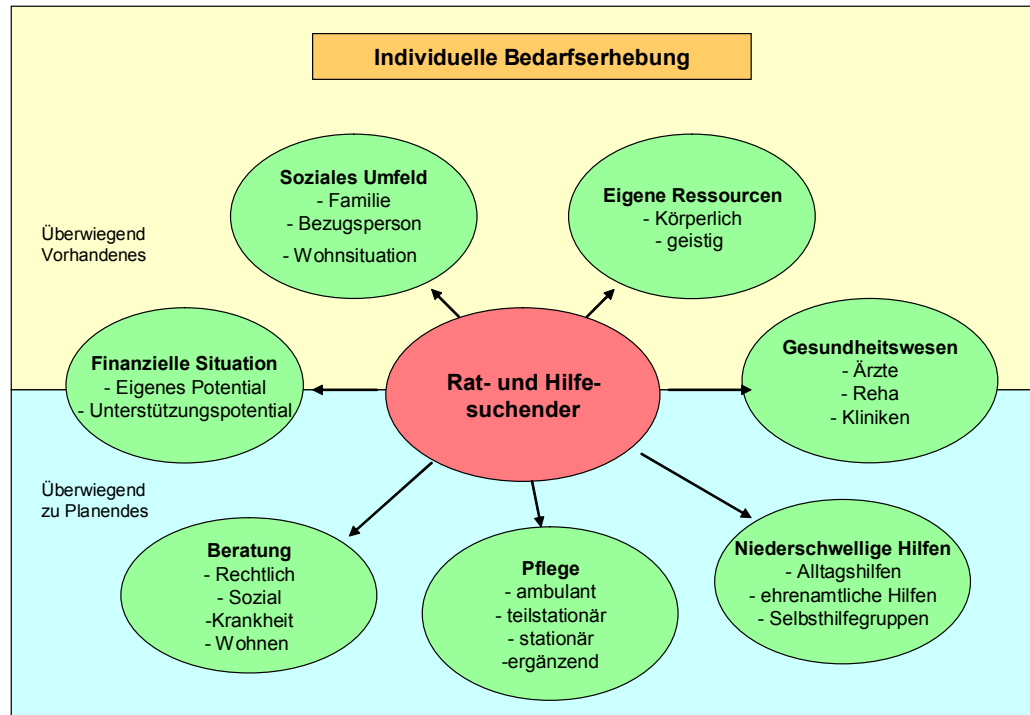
Individuelle Bedarfserhebung

Überwiegend Vorhandenes

Soziales Umfeld
- Familie
- Bezugsperson
- Wohnsituation

Eigene Ressourcen
- Körperlich
- geistig

Finanzielle Situation
- Eigenes Potential
- Unterstützungspotential

Rat- und Hilfesuchender

Gesundheitswesen
- Ärzte
- Reha
- Kliniken

Überwiegend zu Planendes

Beratung
- Rechtlich
- Sozial
-Krankheit
- Wohnen

Pflege
- ambulant
- teilstationär
- stationär
-ergänzend

Niederschwellige Hilfen
- Alltagshilfen
- ehrenamtliche Hilfen
- Selbsthilfegruppen